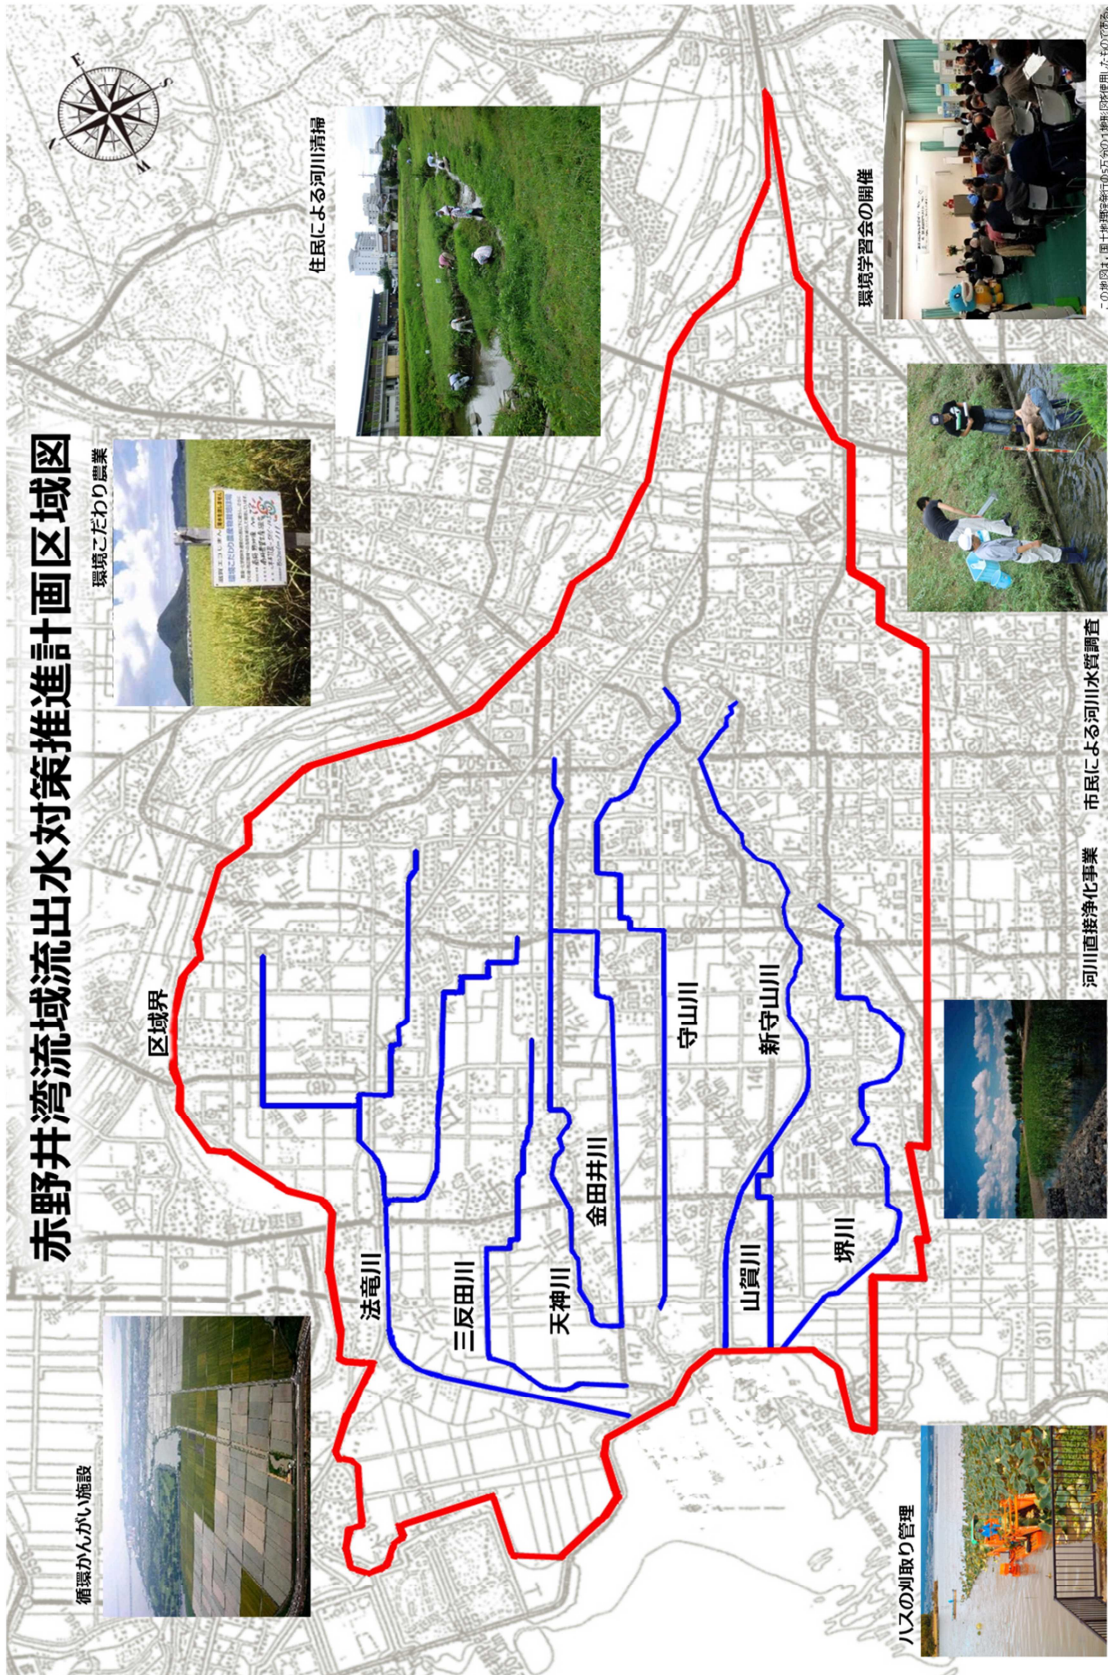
赤野井湾流域流出水対策推進計画区域図

環境こだわり農業

住民による河川清掃

環境学習会の開催

区域界

法竜川

三反田川

天神川

金田井川

守山川

新守山川

山賀川

堺川

循環かんがい施設

河川直接浄化事業

市民による河川水質調査

ハスの刈取り管理

この地図は、国土地理院発行の5万分の1地形図を使用したものである。